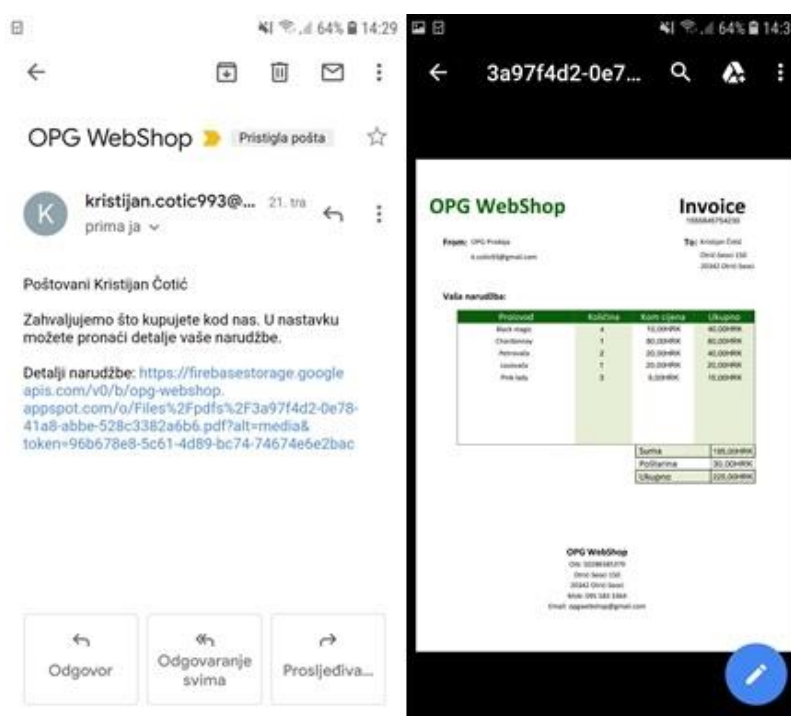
64% 14:29

OPG WebShop Pristigla pošta

kristijan.cotic993@... 21. tra
prima ja

Poštovani Kristijan Čotić

Zahvaljujemo što kupujete kod nas. U nastavku možete pronaći detalje vaše narudžbe.

Detalji narudžbe: https://firebasestorage.googleapis.com/v0/b/opg-webshop.appspot.com/o/Files%2Fpdfs%2F3a97f4d2-0e78-41a8-abbe-528c3382a6b6.pdf?alt=media&token=96b678e8-5c61-4d89-bc74-74674e6e2bac

Odgovor
Odgovaranje svima
Prosljeđiva...

64% 14:3
3a97f4d2-0e7...

OPG WebShop
Invoice
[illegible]

From: OPG Prodaja
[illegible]@gmail.com

To: Kristijan Čotić
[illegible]
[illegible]

Vaša narudžba:

| Proizvod | Količina | Kom cijena | Ukupno |
|---|---|---|---|
| Black magic | 4 | 10,00HRK | 40,00HRK |
| Chardonnay | 1 | 80,00HRK | 80,00HRK |
| Petrovača | 2 | 20,00HRK | 40,00HRK |
| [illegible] | 1 | 20,00HRK | 20,00HRK |
| Pink lady | 3 | 5,00HRK | 15,00HRK |

| | |
|---|---|
| Suma | 195,00HRK |
| Poštarina | 30,00HRK |
| Ukupno | 225,00HRK |

OPG WebShop
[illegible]
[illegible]
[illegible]
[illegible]
Email: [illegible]@gmail.com